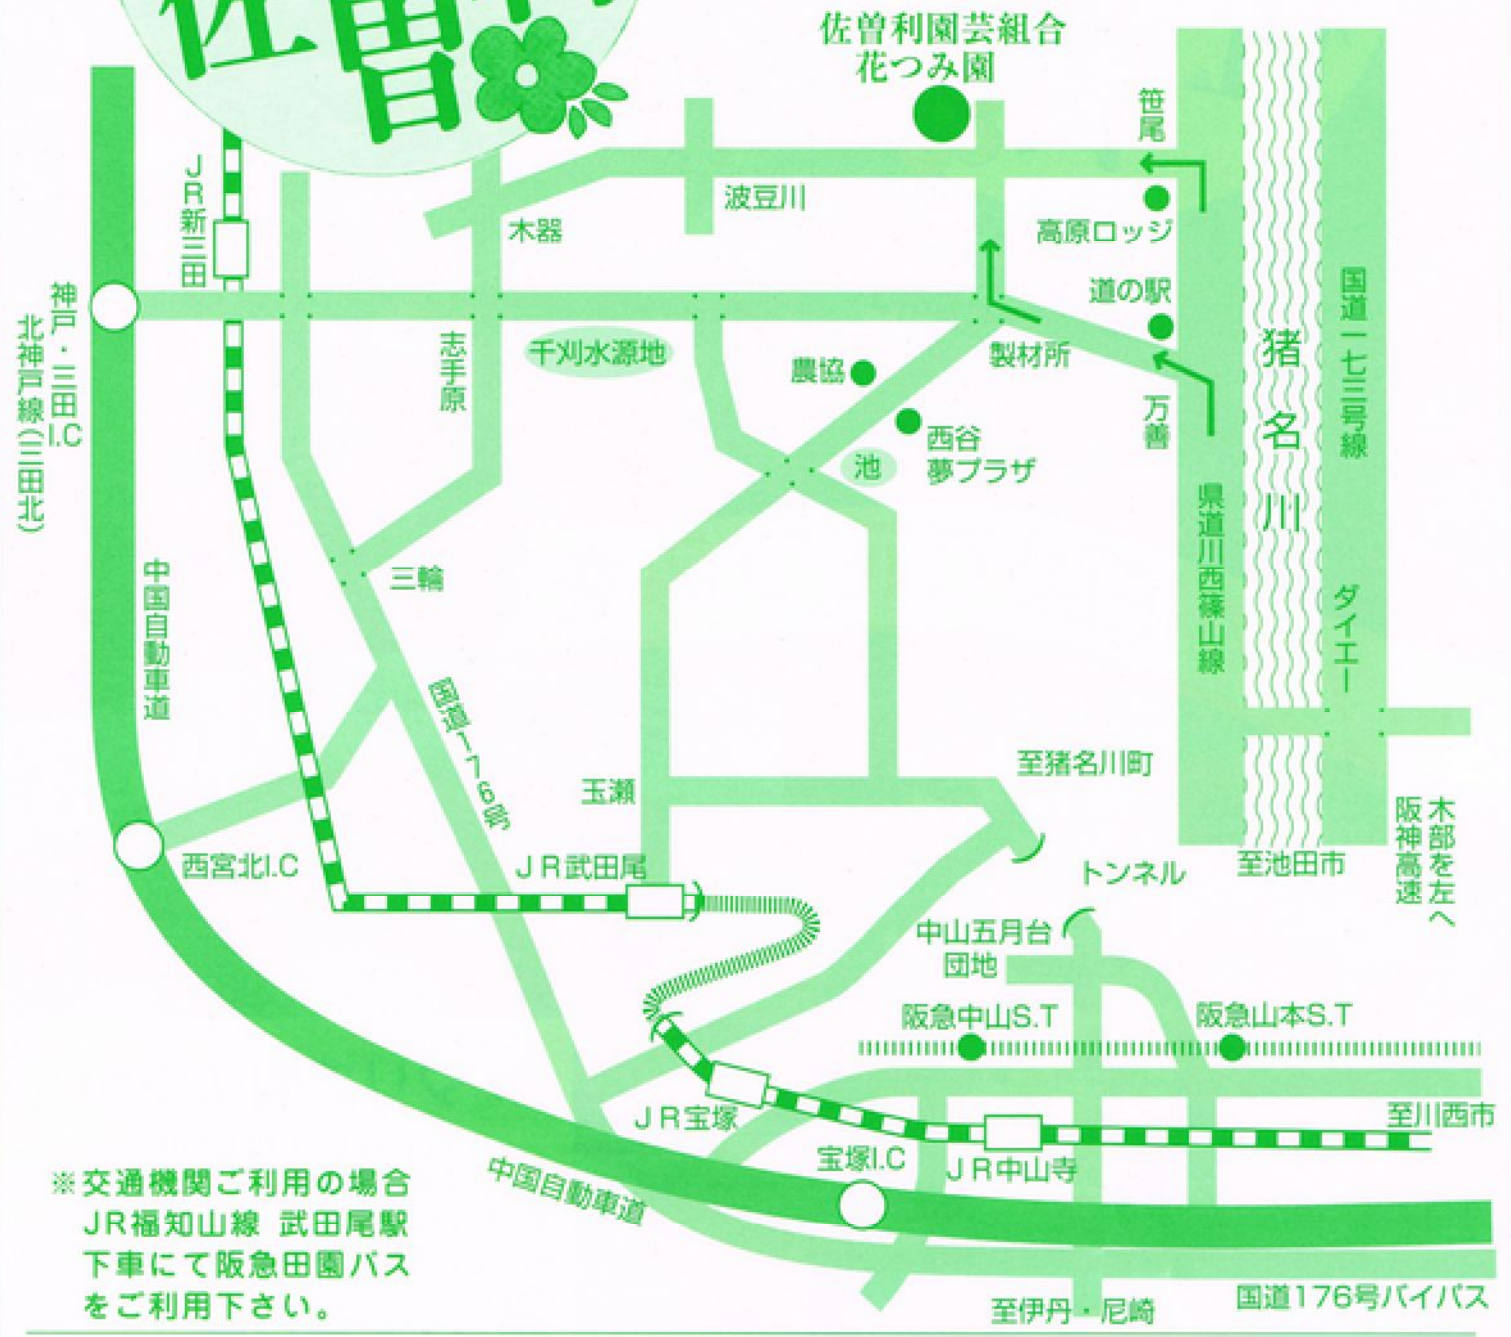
佐曽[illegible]

佐曽利園芸組合
花つみ園

笹尾
波豆川
木器
高原ロッジ
道の駅
JR新三田
神戸・三田I.C
北神戸線(三田北)
千刈水源地
志手原
製材所
農協
万善
西谷
夢プラザ
池
猪名川
国道一七三号線
県道川西篠山線
三輪
中国自動車道
ダイエー
国道176号
玉瀬
至猪名川町
西宮北I.C
JR武田尾
トンネル
至池田市
木部を左へ
阪神高速
中山五月台
団地
阪急中山S.T
阪急山本S.T
JR宝塚
至川西市
宝塚I.C
JR中山寺
中国自動車道
※交通機関ご利用の場合
JR福知山線 武田尾駅
下車にて阪急田園バス
をご利用下さい。
至伊丹・尼崎
国道176号バイパス